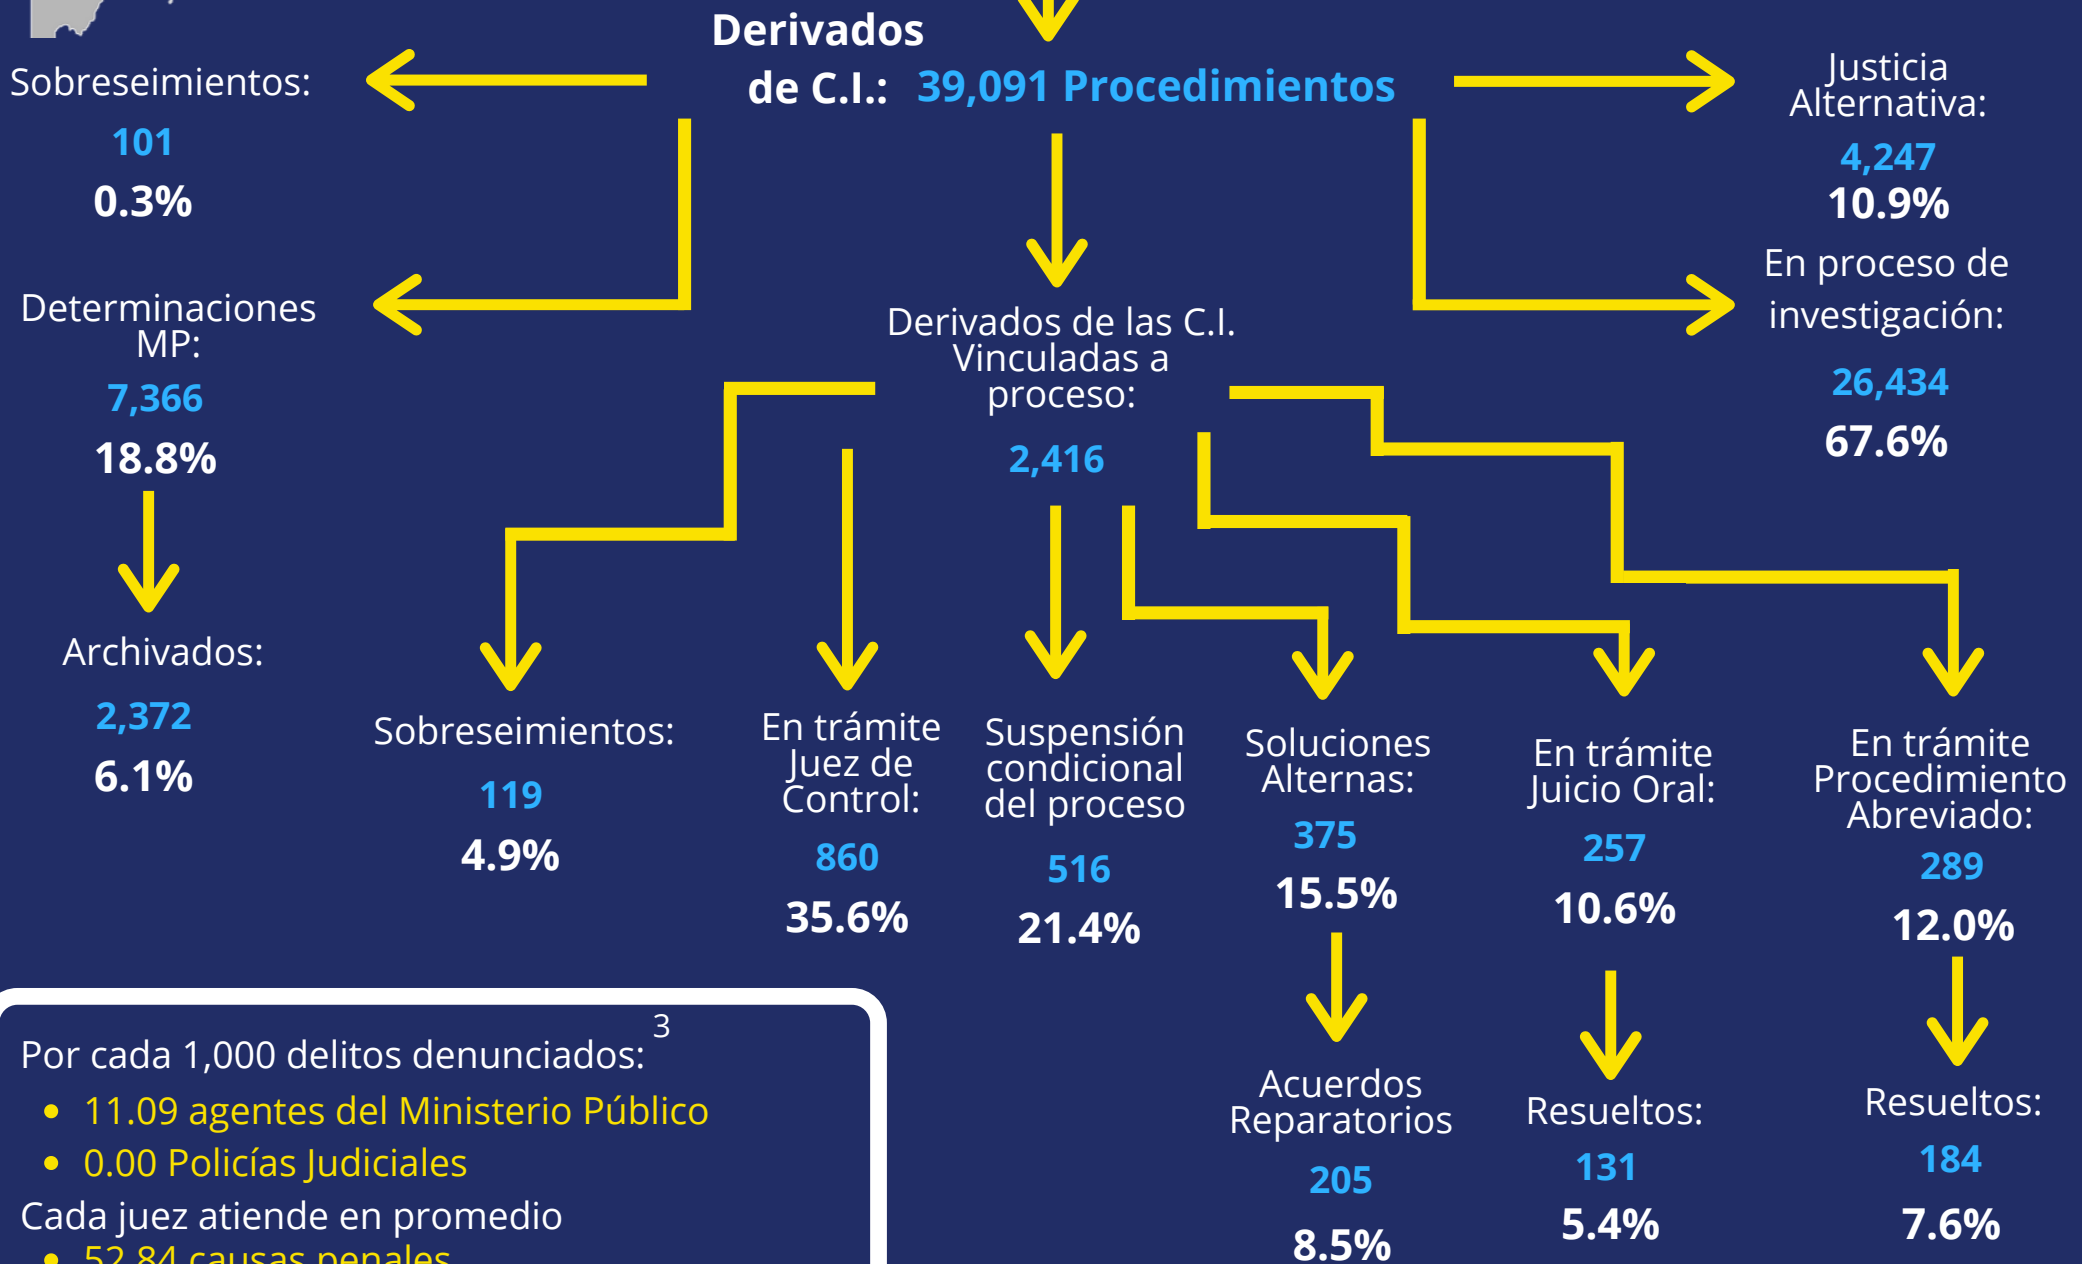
Derivados de C.I.: 39,091 Procedimientos

Sobreseimientos:
101
0.3%

Justicia Alternativa:
4,247
10.9%

Determinaciones MP:
7,366
18.8%

En proceso de investigación:
26,434
67.6%

Derivados de las C.I. Vinculadas a proceso:
2,416

Archivados:
2,372
6.1%

Sobreseimientos:
119
4.9%

En trámite Juez de Control:
860
35.6%

Suspensión condicional del proceso
516
21.4%

Soluciones Alternas:
375
15.5%

En trámite Juicio Oral:
257
10.6%

En trámite Procedimiento Abreviado:
289
12.0%

Acuerdos Reparatorios
205
8.5%

Resueltos:
131
5.4%

Resueltos:
184
7.6%

Por cada 1,000 delitos denunciados:$^3$
• 11.09 agentes del Ministerio Público
• 0.00 Policías Judiciales
Cada juez atiende en promedio
• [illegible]